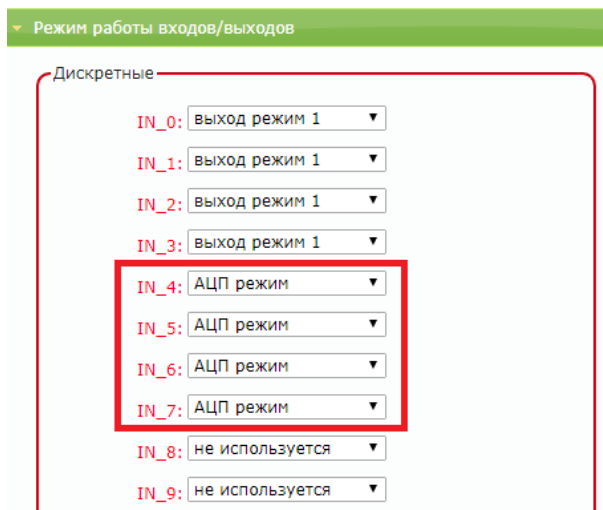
Режим работы входов/выходов

Дискретные

IN_0: выход режим 1

IN_1: выход режим 1

IN_2: выход режим 1

IN_3: выход режим 1

IN_4: АЦП режим

IN_5: АЦП режим

IN_6: АЦП режим

IN_7: АЦП режим

IN_8: не используется

IN_9: не используется